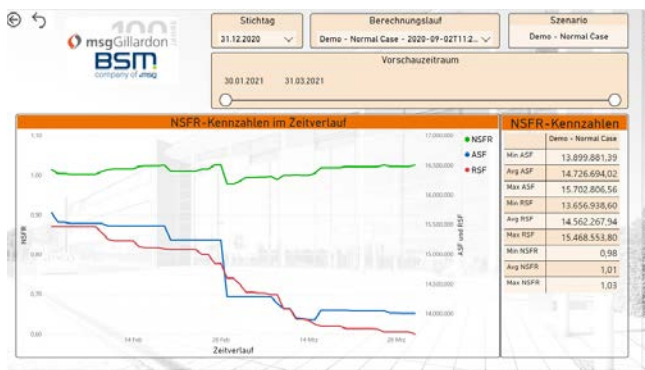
msgGillardon
100 Jahre
BSM
company of msg

Stichtag
31.12.2020

Berechnungslauf
Demo - Normal Case - 2020-09-02T11:2...

Szenario
Demo - Normal Case

Vorschauzeitraum
30.01.2021
31.03.2021

NSFR-Kennzahlen im Zeitverlauf

1,10
1,00
0,90
0,80
0,70
0,60

17.000.000
16.500.000
16.000.000
15.500.000
15.000.000
14.500.000
14.000.000

NSFR
ASF und RSF

● NSFR
● ASF
● RSF

14 Feb
28 Feb
14 Mrz
28 Mrz
Zeitverlauf

NSFR-Kennzahlen

| | Demo - Normal Case |
|---|---|
| Min ASF | 13.899.881,39 |
| Avg ASF | 14.726.694,02 |
| Max ASF | 15.702.806,56 |
| Min RSF | 13.656.938,60 |
| Avg RSF | 14.562.267,94 |
| Max RSF | 15.468.553,80 |
| Min NSFR | 0,98 |
| Avg NSFR | 1,01 |
| Max NSFR | 1,03 |